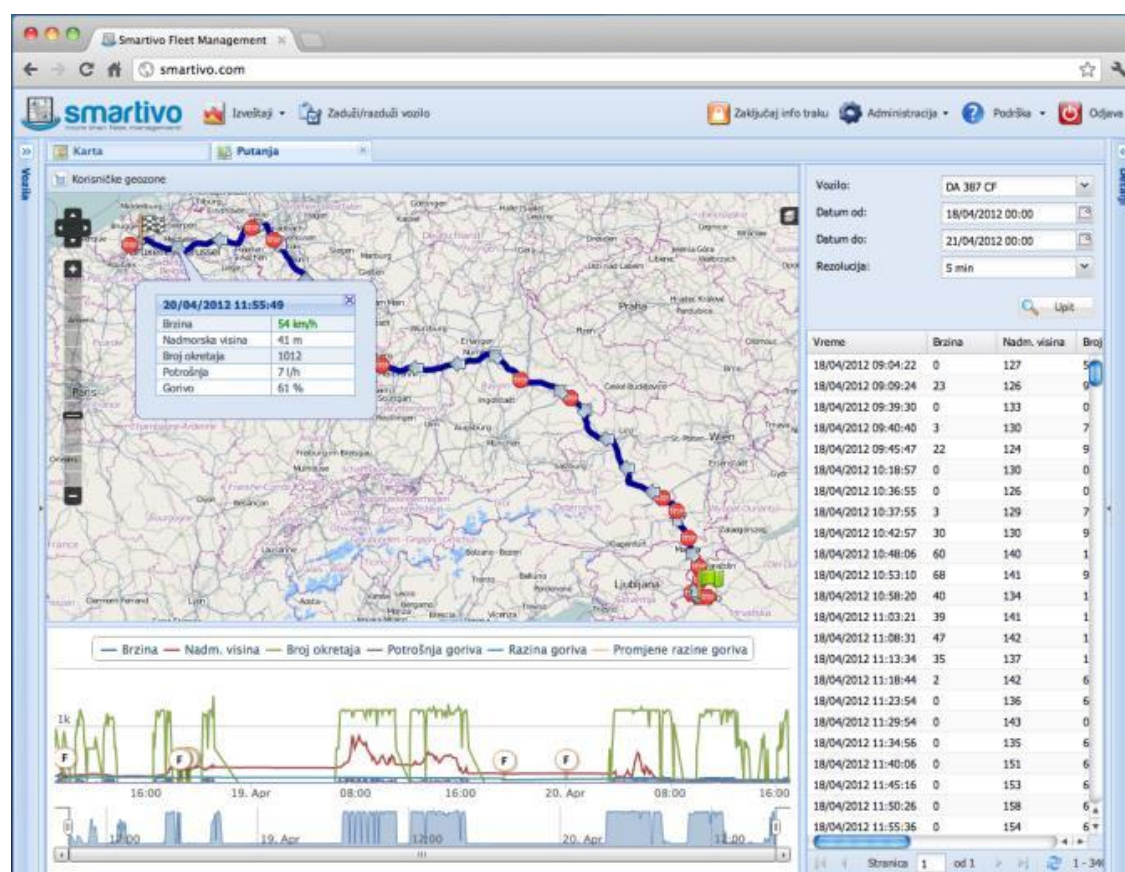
Smartivo Fleet Management

smartivo.com

smartivo

Izveštaji ▾ Zaduži/razduži vozilo

Zaključaj info traku Administracija ▾ Podrška ▾ Odjava

Vozila

Karta Putanja

Korisničke geozone

| 20/04/2012 11:55:49 | |
|---|---|
| Brzina | 54 km/h |
| Nadmorska visina | 41 m |
| Broj okretaja | 1012 |
| Potrošnja | 7 l/h |
| Gorivo | 61 % |

Paris Praha Wien Ljubljana

— Brzina — Nadm. visina — Broj okretaja — Potrošnja goriva — Razina goriva — Promjene razine goriva

1k

16:00 19. Apr 08:00 16:00 20. Apr 08:00 16:00

12:00 19. Apr 12:00 20. Apr 12:00

Vozilo: DA 387 CF
Datum od: 18/04/2012 00:00
Datum do: 21/04/2012 00:00
Rezolucija: 5 min

Upit

| Vreme | Brzina | Nadm. visina | Broj |
|---|---|---|---|
| 18/04/2012 09:04:22 | 0 | 127 | 5 |
| 18/04/2012 09:09:24 | 23 | 126 | 9 |
| 18/04/2012 09:39:30 | 0 | 133 | 0 |
| 18/04/2012 09:40:40 | 3 | 130 | 7 |
| 18/04/2012 09:45:47 | 22 | 124 | 9 |
| 18/04/2012 10:18:57 | 0 | 130 | 0 |
| 18/04/2012 10:36:55 | 0 | 126 | 0 |
| 18/04/2012 10:37:55 | 3 | 129 | 7 |
| 18/04/2012 10:42:57 | 30 | 130 | 9 |
| 18/04/2012 10:48:06 | 60 | 140 | 1 |
| 18/04/2012 10:53:10 | 68 | 141 | 9 |
| 18/04/2012 10:58:20 | 40 | 134 | 1 |
| 18/04/2012 11:03:21 | 39 | 141 | 1 |
| 18/04/2012 11:08:31 | 47 | 142 | 1 |
| 18/04/2012 11:13:34 | 35 | 137 | 1 |
| 18/04/2012 11:18:44 | 2 | 142 | 6 |
| 18/04/2012 11:23:54 | 0 | 136 | 6 |
| 18/04/2012 11:29:54 | 0 | 143 | 0 |
| 18/04/2012 11:34:56 | 0 | 135 | 6 |
| 18/04/2012 11:40:06 | 0 | 151 | 6 |
| 18/04/2012 11:45:16 | 0 | 153 | 6 |
| 18/04/2012 11:50:26 | 0 | 158 | 6 |
| 18/04/2012 11:55:36 | 0 | 154 | 6 |

Stranica 1 od 1 1 - 34